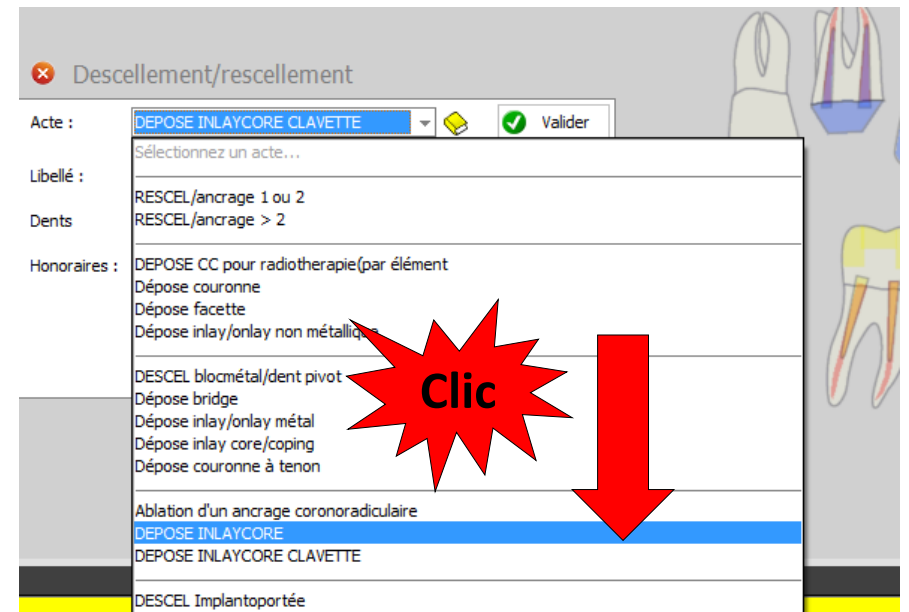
Descellement/rescellement

Acte : DEPOSE INLAYCORE CLAVETTE Valider

Libellé :

Dents

Honoraires :

Sélectionnez un acte...

RESCEL/ancrage 1 ou 2
RESCEL/ancrage > 2

DEPOSE CC pour radiotherapie(par élément
Dépose couronne
Dépose facette
Dépose inlay/onlay non métallique

DESCEL blocmétal/dent pivot
Dépose bridge
Dépose inlay/onlay métal
Dépose inlay core/coping
Dépose couronne à tenon

Ablation d'un ancrage coronoradiculaire
DEPOSE INLAYCORE
DEPOSE INLAYCORE CLAVETTE

DESCEL Implantoportée

Clic